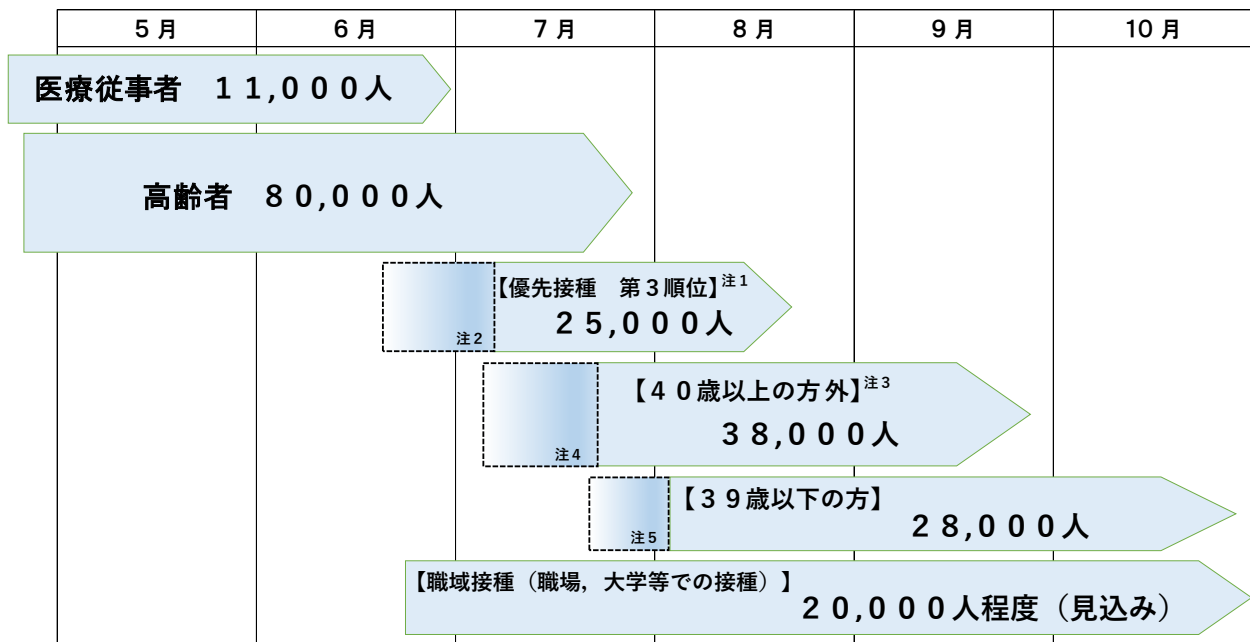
| 5月 | 6月 | 7月 | 8月 | 9月 | 10月 |
|---|---|---|---|---|---|

医療従事者　11,000人

高齢者　80,000人

【優先接種　第3順位】注1
注2
25,000人

【40歳以上の方外】注3
注4
38,000人

【39歳以下の方】
注5
28,000人

【職域接種（職場，大学等での接種）】
20,000人程度（見込み）